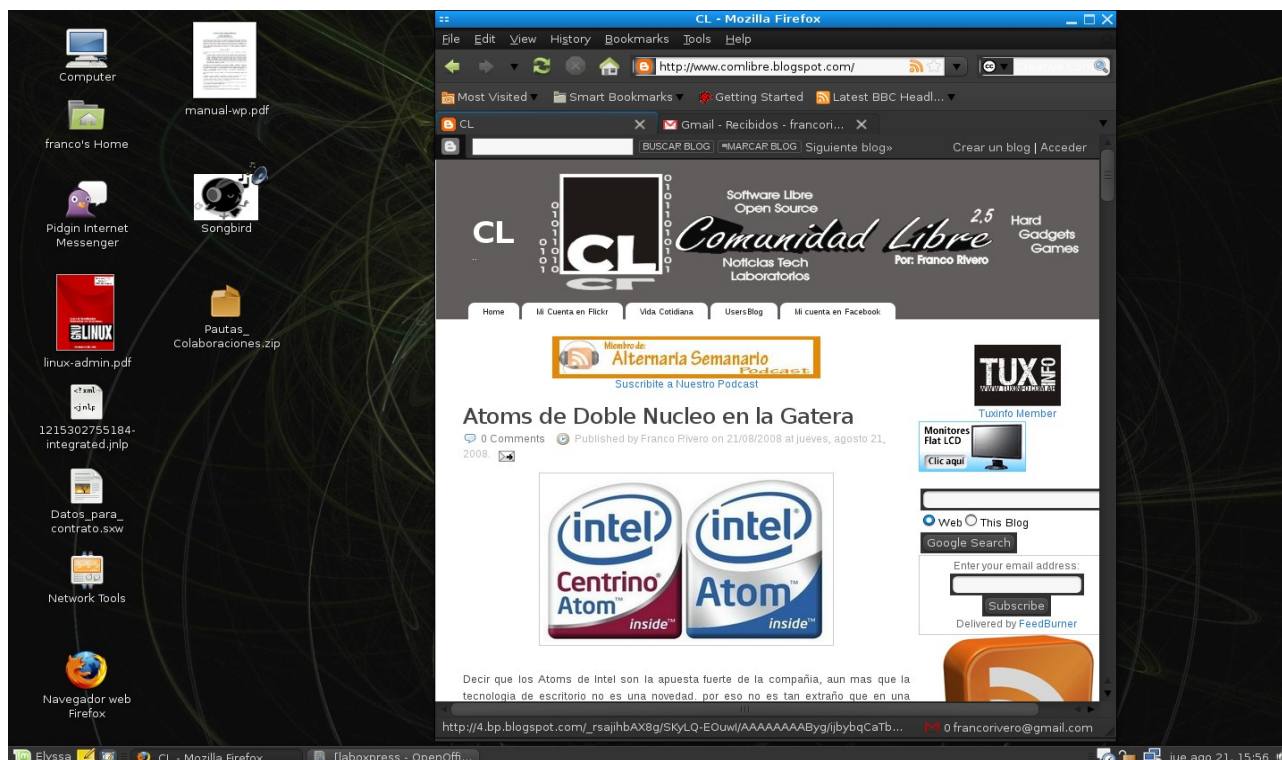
Computer

manual-wp.pdf

franco's Home

Pidgin Internet Messenger

Songbird

linux-admin.pdf

Pautas_Colaboraciones.zip

1215302755184-integrated.jnlp

Datos_para_contrato.sxw

Network Tools

Navegador web Firefox

CL - Mozilla Firefox

File Edit View History Bookmarks Tools Help

http://www.comlibre.blogspot.com/

Most Visited Smart Bookmarks Getting Started Latest BBC Headl...

CL

Gmail - Recibidos - francori...

BUSCAR BLOG MARCAR BLOG Siguiente blog»

Crear un blog | Acceder

CL

Software Libre Open Source

Comunidad Libre 2.5

Hard Gadgets Games

Noticias Tech Laboratorios

Por: Franco Rivero

Home | Mi Cuenta en Flickr | Vida Cotidiana | UsersBlog | Mi cuenta en Facebook

Miembro de: Alternaria Semanario Podcast

Suscribite a Nuestro Podcast

TUX INFO

Tuxinfo Member

Monitores Flat LCD Clic aquí

Atoms de Doble Nucleo en la Gatera

0 Comments Published by Franco Rivero on 21/08/2008 at jueves, agosto 21, 2008.

intel Centrino Atom inside

intel Atom inside

Web This Blog

Google Search

Enter your email address:

Subscribe

Delivered by FeedBurner

Decir que los Atoms de Intel son la apuesta fuerte de la compañia, aun mas que la tecnologia de escritorio no es una novedad, por eso no es tan extraño que en una

http://4.bp.blogspot.com/_rsajihbAX8g/SKyLQ-EOuwI/AAAAAAAAByg/ijbybqCaTb...

0 francorivero@gmail.com

Elyssa

CL - Mozilla Firefox

[laboxpress - OpenOffi...

jue ago 21, 15:56